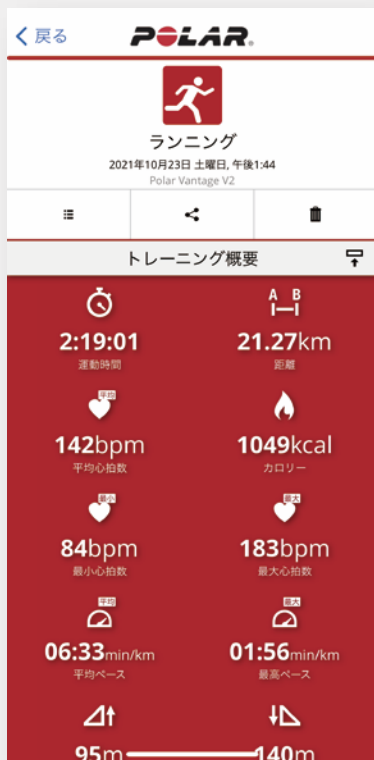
< 戻る POLAR.

ランニング
2021年10月23日 土曜日, 午後1:44
Polar Vantage V2

トレーニング概要

A B

2:19:01
運動時間

21.27km
距離

平均

142bpm
平均心拍数

1049kcal
カロリー

最小

84bpm
最小心拍数

最大

183bpm
最大心拍数

平均

06:33min/km
平均ペース

最高

01:56min/km
最高ペース

95m

140m